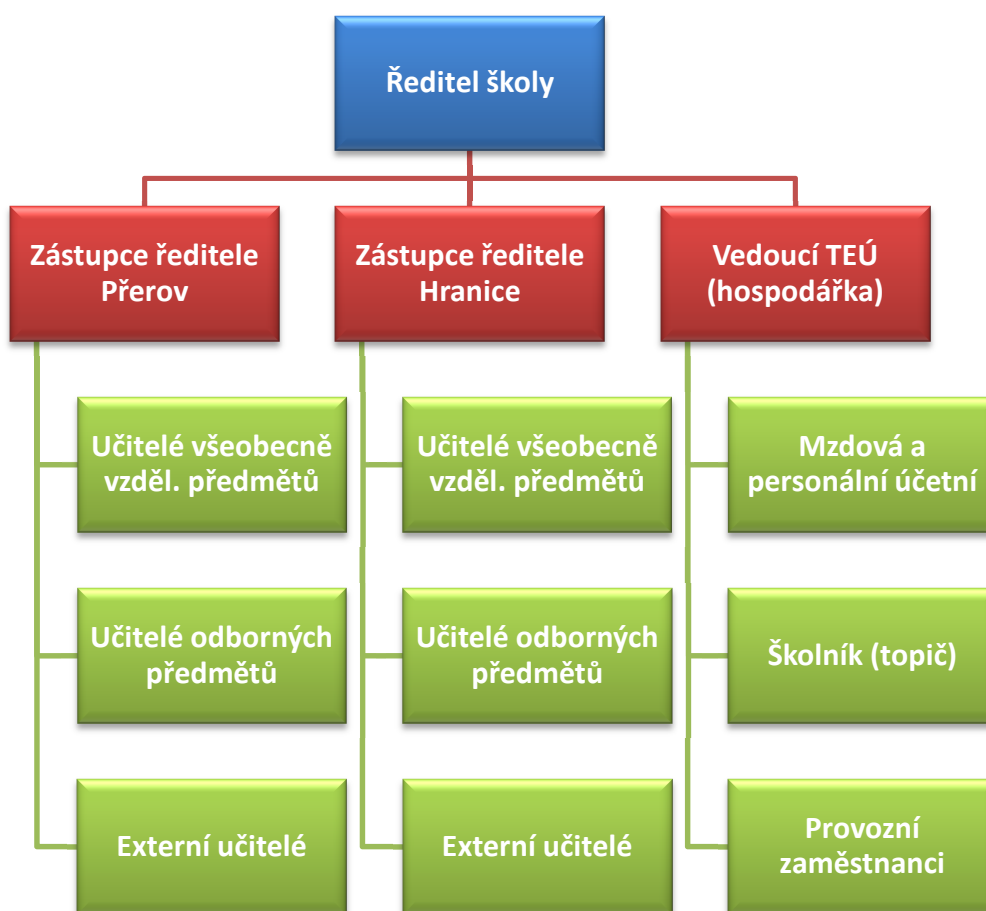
Ředitel školy

Zástupce ředitele Přerov

Učitelé všeobecně vzděl. předmětů

Učitelé odborných předmětů

Externí učitelé

Zástupce ředitele Hranice

Učitelé všeobecně vzděl. předmětů

Učitelé odborných předmětů

Externí učitelé

Vedoucí TEÚ (hospodářka)

Mzdová a personální účetní

Školník (topič)

Provozní zaměstnanci